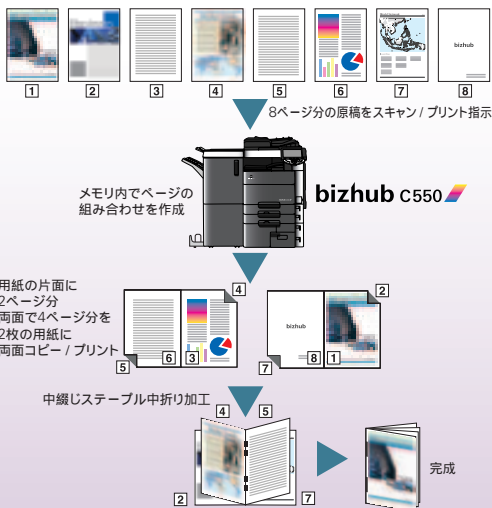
1 2 3 4 5 6 7 8

bizhub

8ページ分の原稿をスキャン / プリント指示

メモリ内でページの組み合わせを作成

bizhub C550

用紙の片面に2ページ分
両面で4ページ分を
2枚の用紙に
両面コピー / プリント

4
6 3
5

2
bizhub
8 1
7

中綴じステープル中折り加工

4 5
2 7

完成